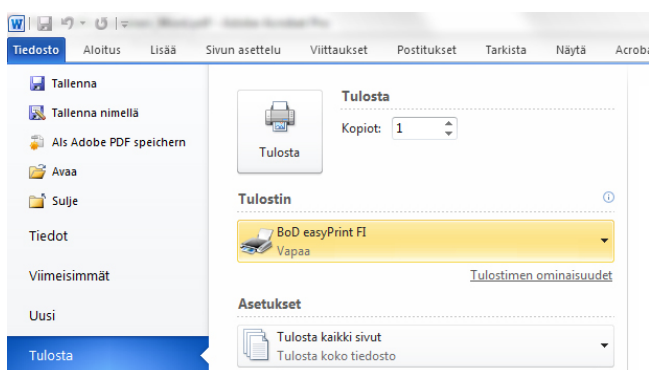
W
Tiedosto Aloitus Lisää Sivun asettelu Viittaukset Postitukset Tarkista Näytä Acroba

Tallenna
Tallenna nimellä
Als Adobe PDF speichern
Avaa
Sulje
Tiedot
Viimeisimmät
Uusi
Tulosta

Tulosta
Tulosta
Kopiot: 1

Tulostin
BoD easyPrint FI
Vapaa
Tulostimen ominaisuudet

Asetukset
Tulosta kaikki sivut
Tulosta koko tiedosto